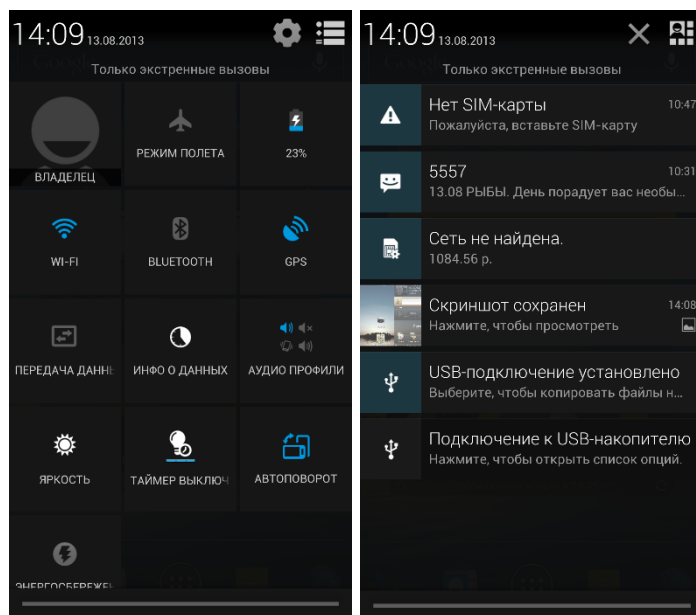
14:09 13.08.2013

Только экстренные вызовы

ВЛАДЕЛЕЦ

РЕЖИМ ПОЛЕТА

23%

WI-FI

BLUETOOTH

GPS

ПЕРЕДАЧА ДАННЕ

ИНФО О ДАННЫХ

АУДИО ПРОФИЛИ

ЯРКОСТЬ

ТАЙМЕР ВЫКЛЮЧ

АВТОПОВОРОТ

ЭНЕРГОСБЕРЕЖЕ

14:09 13.08.2013

Только экстренные вызовы

Нет SIM-карты 10:47
Пожалуйста, вставьте SIM-карту

5557 10:31
13.08 РЫБЫ. День порадует вас необы...

Сеть не найдена.
1084.56 р.

Скриншот сохранен 14:08
Нажмите, чтобы просмотреть

USB-подключение установлено
Выберите, чтобы копировать файлы н

Подключение к USB-накопителю
Нажмите, чтобы открыть список опций.